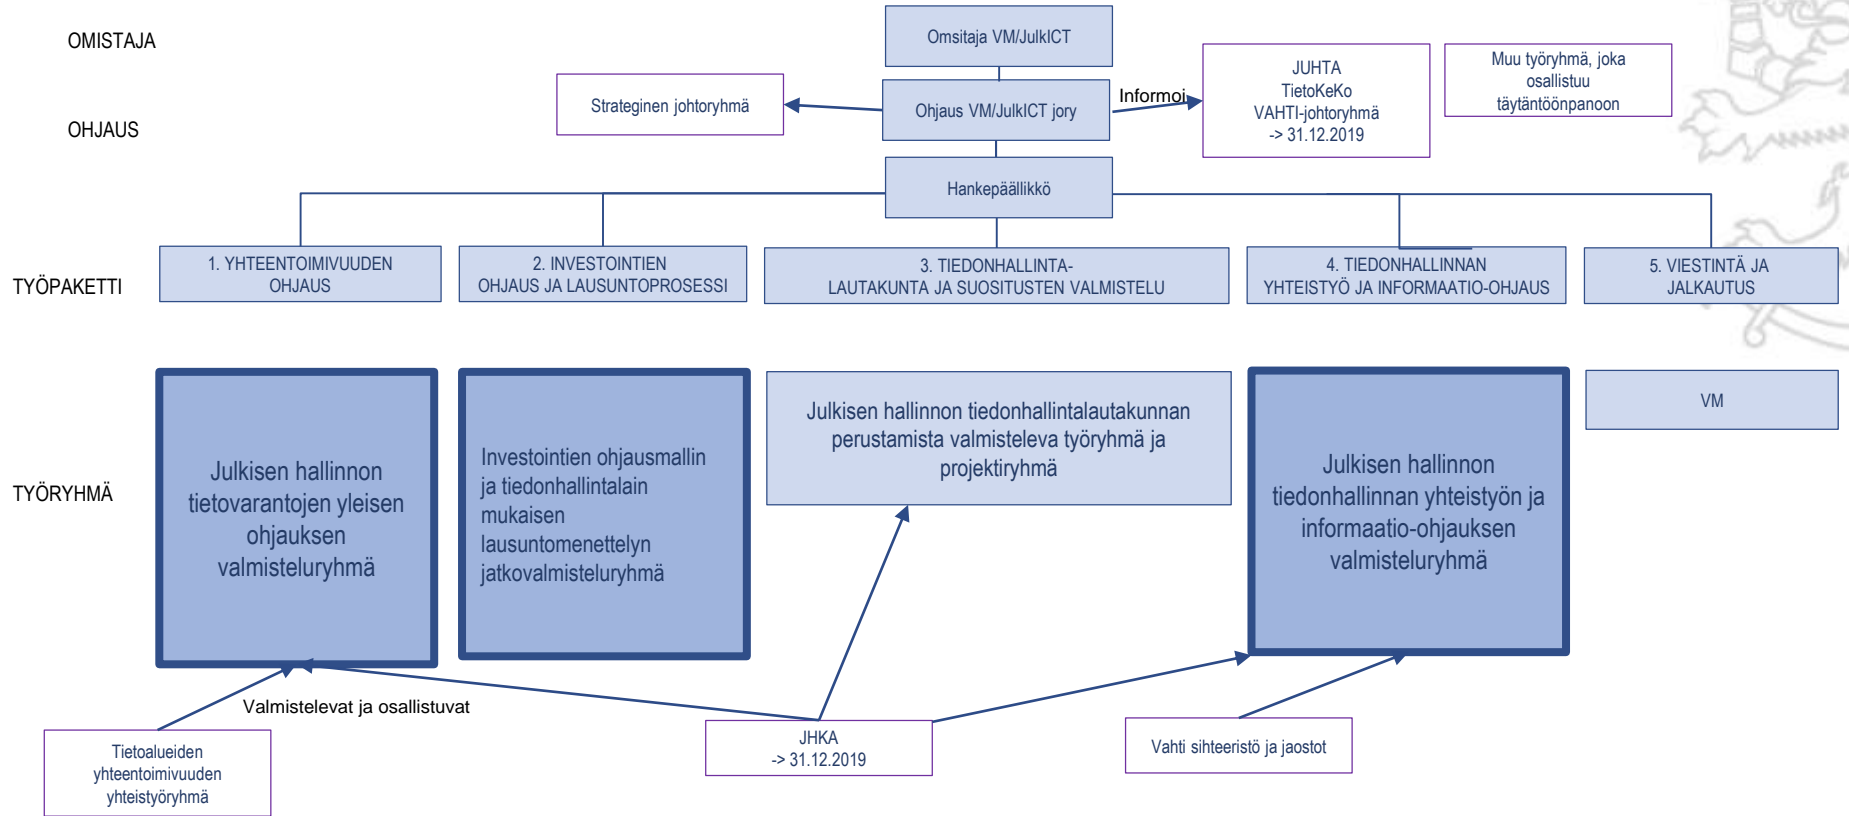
OMISTAJA

Omsitaja VM/JulkICT

OHJAUS

Strateginen johtoryhmä

Ohjaus VM/JulkICT jory

Informoi

JUHTA
TietoKeKo
VAHTI-johtoryhmä
-> 31.12.2019

Muu työryhmä, joka osallistuu täytäntöönpanoon

Hankepäällikkö

TYÖPAKETTI

1. YHTEENTOIMIVUUDEN OHJAUS

2. INVESTOINTIEN OHJAUS JA LAUSUNTOPROSESSI

3. TIEDONHALLINTA-LAUTAKUNTA JA SUOSITUSTEN VALMISTELU

4. TIEDONHALLINNAN YHTEISTYÖ JA INFORMAATIO-OHJAUS

5. VIESTINTÄ JA JALKAUTUS

TYÖRYHMÄ

Julkisen hallinnon tietovarantojen yleisen ohjauksen valmisteluryhmä

Investointien ohjausmallin ja tiedonhallintalain mukaisen lausuntomenettelyn jatkovalmisteluryhmä

Julkisen hallinnon tiedonhallintalautakunnan perustamista valmisteleva työryhmä ja projektiryhmä

Julkisen hallinnon tiedonhallinnan yhteistyön ja informaatio-ohjauksen valmisteluryhmä

VM

Valmistelevat ja osallistuvat

Tietoalueiden yhteentoimivuuden yhteistyöryhmä

JHKA
-> 31.12.2019

Vahti sihteeristö ja jaostot